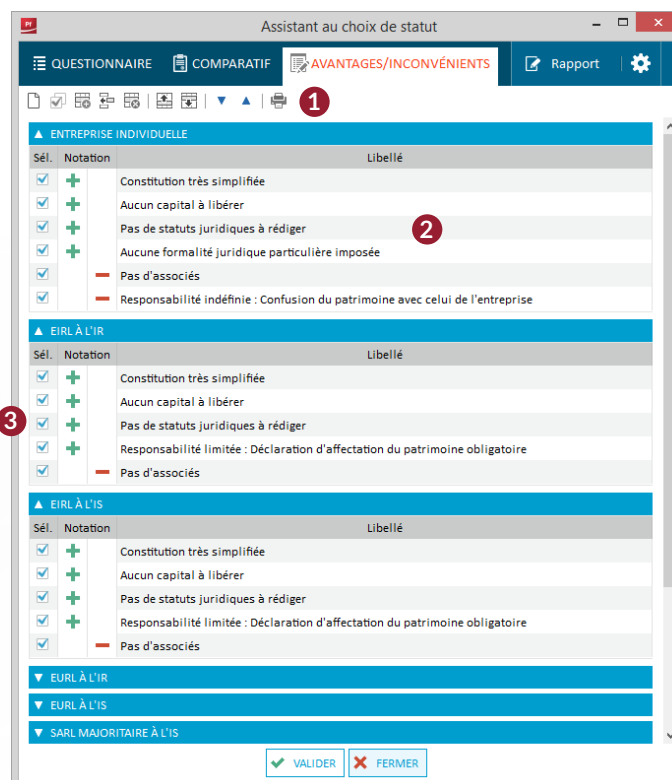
Pf Assistant au choix de statut

QUESTIONNAIRE COMPARATIF AVANTAGES/INCONVÉNIENTS Rapport

1

▲ ENTREPRISE INDIVIDUELLE

| Sél. | Notation | | Libellé |
|---|---|---|---|
| ☑ | + | | Constitution très simplifiée |
| ☑ | + | | Aucun capital à libérer |
| ☑ | + | | Pas de statuts juridiques à rédiger |
| ☑ | + | | Aucune formalité juridique particulière imposée |
| ☑ | | − | Pas d'associés |
| ☑ | | − | Responsabilité indéfinie : Confusion du patrimoine avec celui de l'entreprise |

2

▲ EIRL À L'IR

| Sél. | Notation | | Libellé |
|---|---|---|---|
| ☑ | + | | Constitution très simplifiée |
| ☑ | + | | Aucun capital à libérer |
| ☑ | + | | Pas de statuts juridiques à rédiger |
| ☑ | + | | Responsabilité limitée : Déclaration d'affectation du patrimoine obligatoire |
| ☑ | | − | Pas d'associés |

3

▲ EIRL À L'IS

| Sél. | Notation | | Libellé |
|---|---|---|---|
| ☑ | + | | Constitution très simplifiée |
| ☑ | + | | Aucun capital à libérer |
| ☑ | + | | Pas de statuts juridiques à rédiger |
| ☑ | + | | Responsabilité limitée : Déclaration d'affectation du patrimoine obligatoire |
| ☑ | | − | Pas d'associés |

▼ EURL À L'IR

▼ EURL À L'IS

▼ SARL MAJORITAIRE À L'IS

VALIDER FERMER